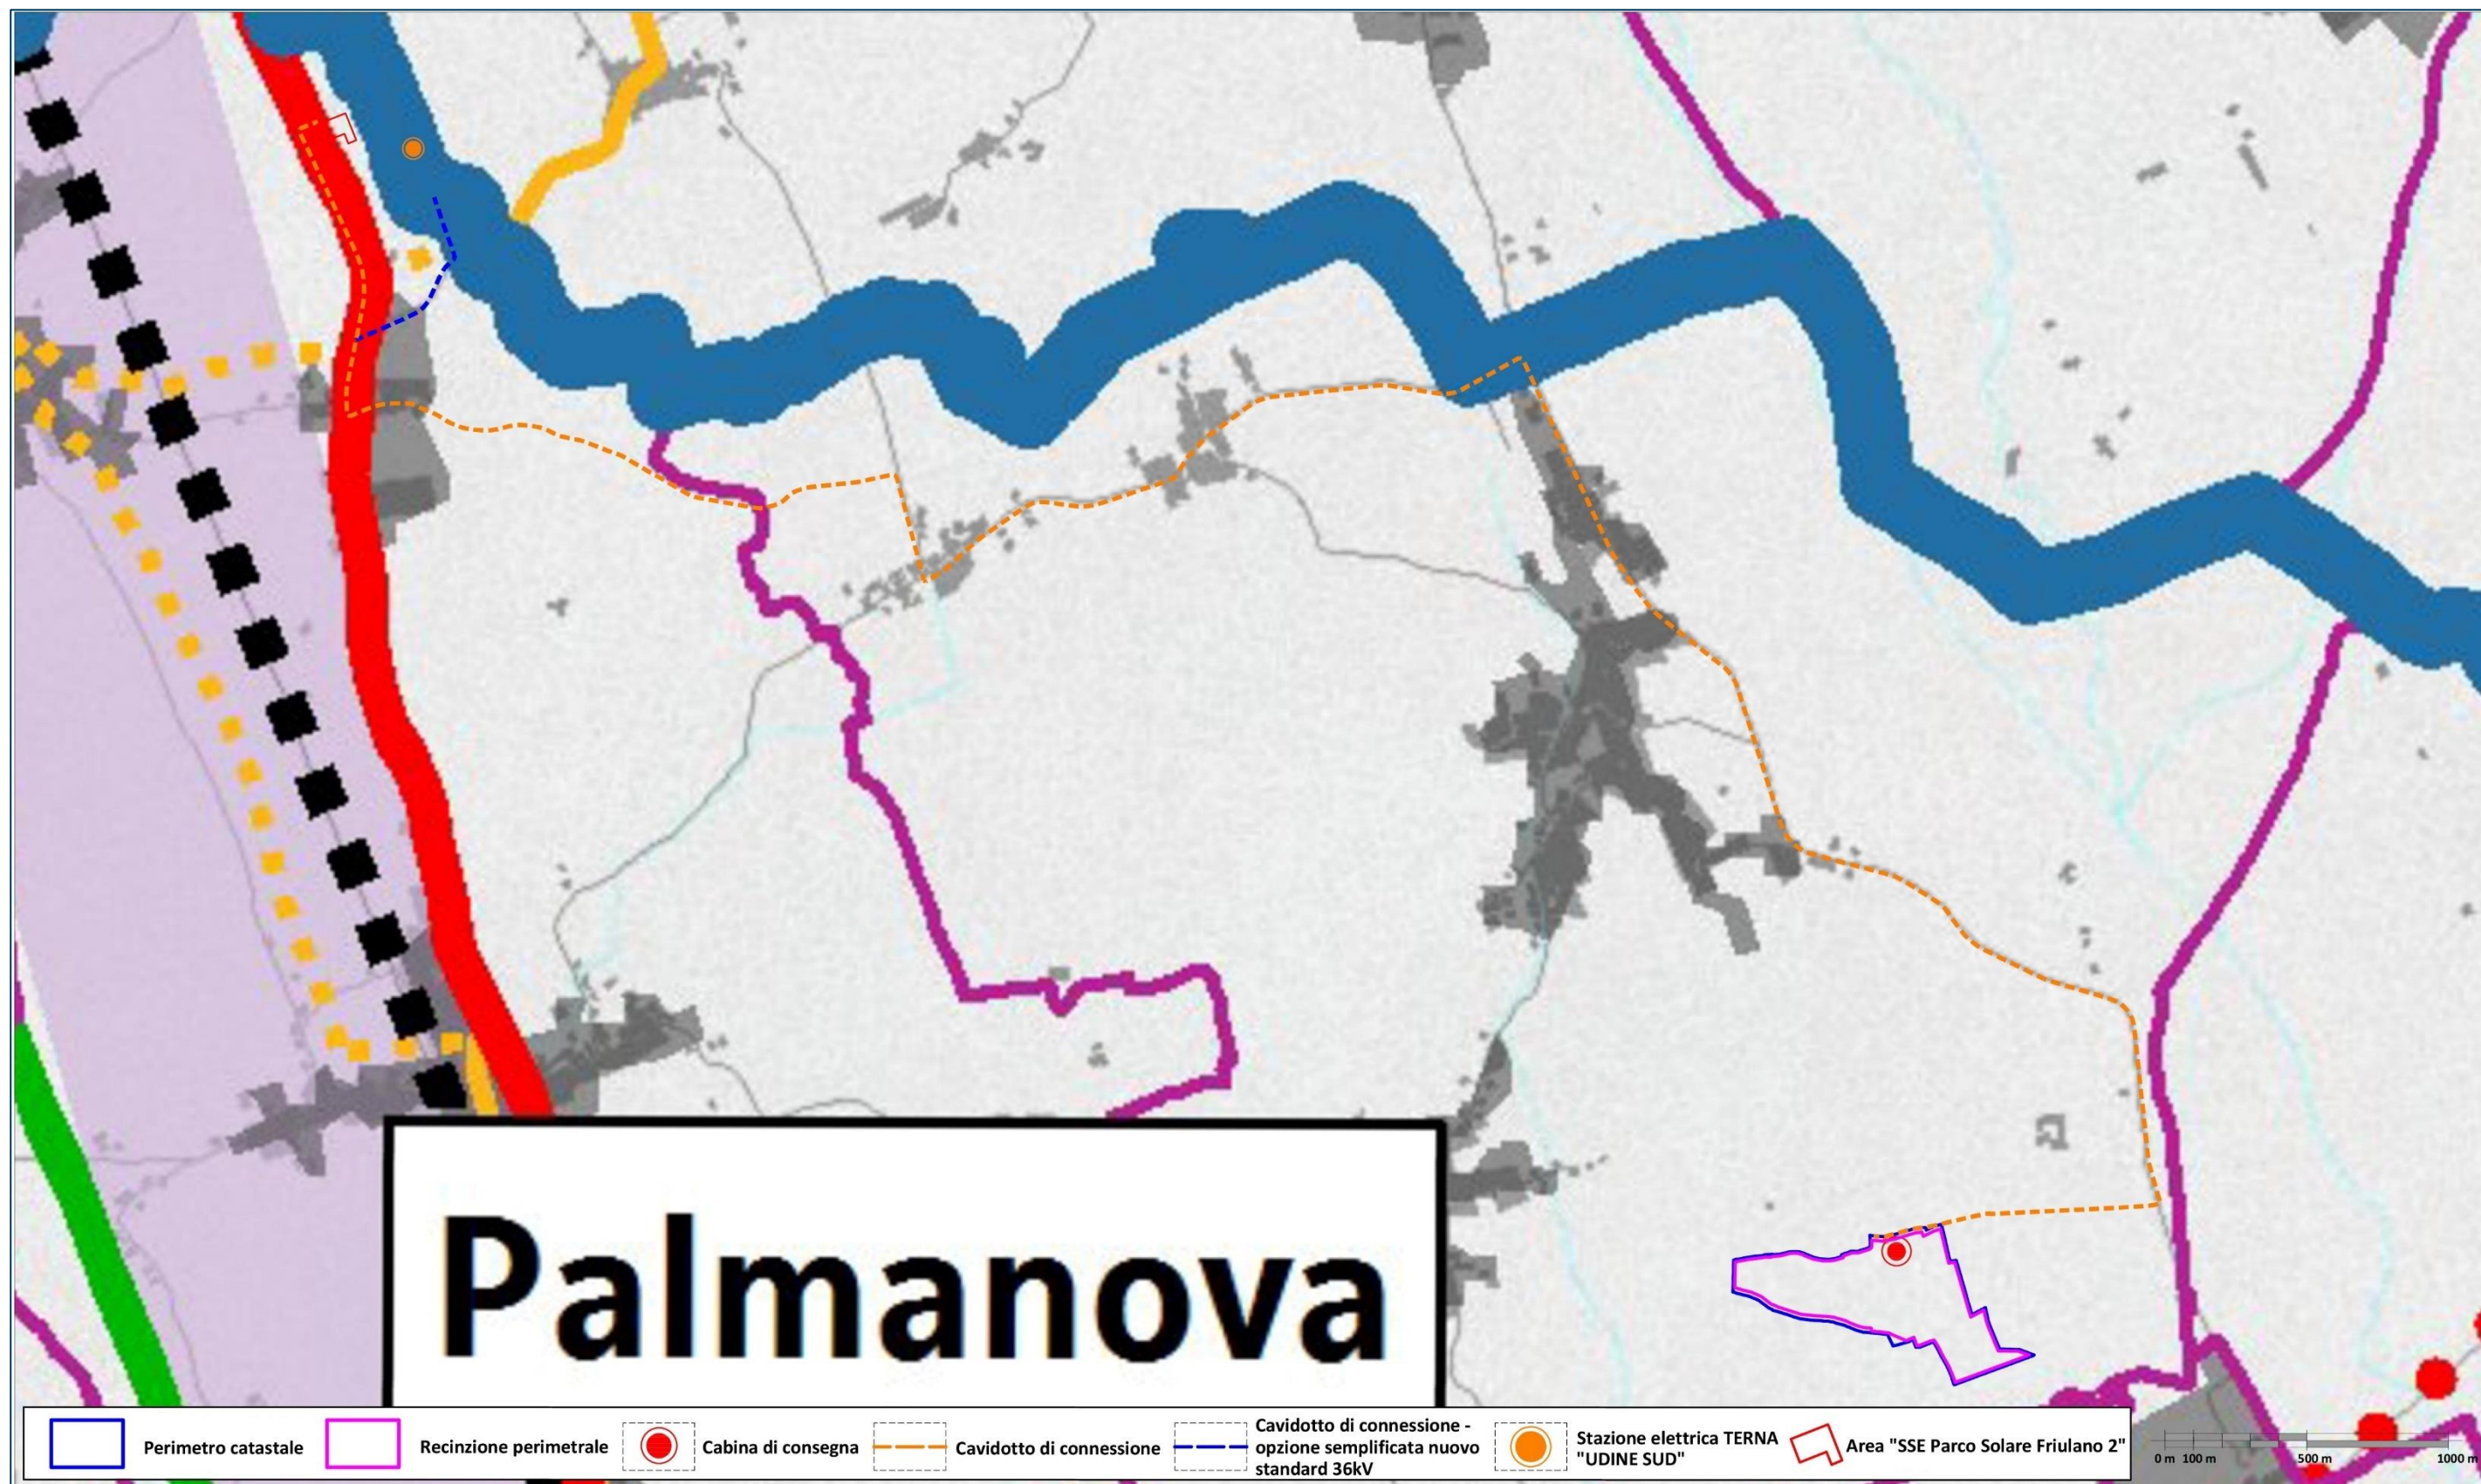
Palmanova

Perimetro catastale
Recinzione perimetrale
Cabina di consegna
Cavidotto di connessione
Cavidotto di connessione - opzione semplificata nuovo standard 36kV
Stazione elettrica TERNA "UDINE SUD"
Area "SSE Parco Solare Friulano 2"

0 m 100 m 500 m 1000 m